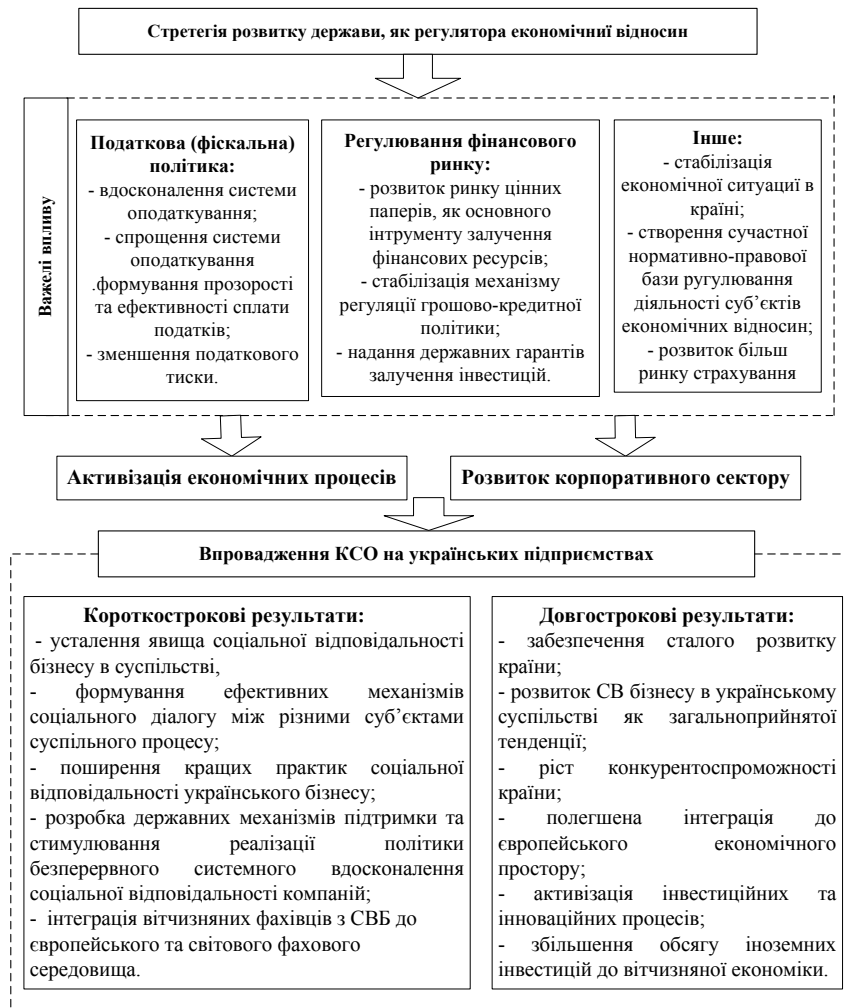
Стретегія розвитку держави, як регулятора економічниї відносин

Важелі впливу

Податкова (фіскальна) політика:
- вдосконалення системи оподаткування;
- спрощення системи оподаткування
.формування прозорості та ефективності сплати податків;
- зменшення податкового тиски.

Регулювання фінансового ринку:
- розвиток ринку цінних паперів, як основного інтрументу залучення фінансових ресурсів;
- стабілізація механізму регуляції грошово-кредитної політики;
- надання державних гарантів залучення інвестицій.

Інше:
- стабілізація економічної ситуації в країні;
- створення сучастної нормативно-правової бази ругулювання діяльності суб'єктів економічних відносин;
- розвиток більш ринку страхування

Активізація економічних процесів

Розвиток корпоративного сектору

Впровадження КСО на українських підприємствах

Короткострокові результати:
- усталення явища соціальної відповідальності бізнесу в суспільстві,
- формування ефективних механізмів соціального діалогу між різними суб'єктами суспільного процесу;
- поширення кращих практик соціальної відповідальності українського бізнесу;
- розробка державних механізмів підтримки та стимулювання реалізації політики безперервного системного вдосконалення соціальної відповідальності компаній;
- інтеграція вітчизняних фахівців з СВБ до європейського та світового фахового середовища.

Довгострокові результати:
- забезпечення сталого розвитку країни;
- розвиток СВ бізнесу в українському суспільстві як загальноприйнятої тенденції;
- ріст конкурентоспроможності країни;
- полегшена інтеграція до європейського економічного простору;
- активізація інвестиційних та інноваційних процесів;
- збільшення обсягу іноземних інвестицій до вітчизняної економіки.